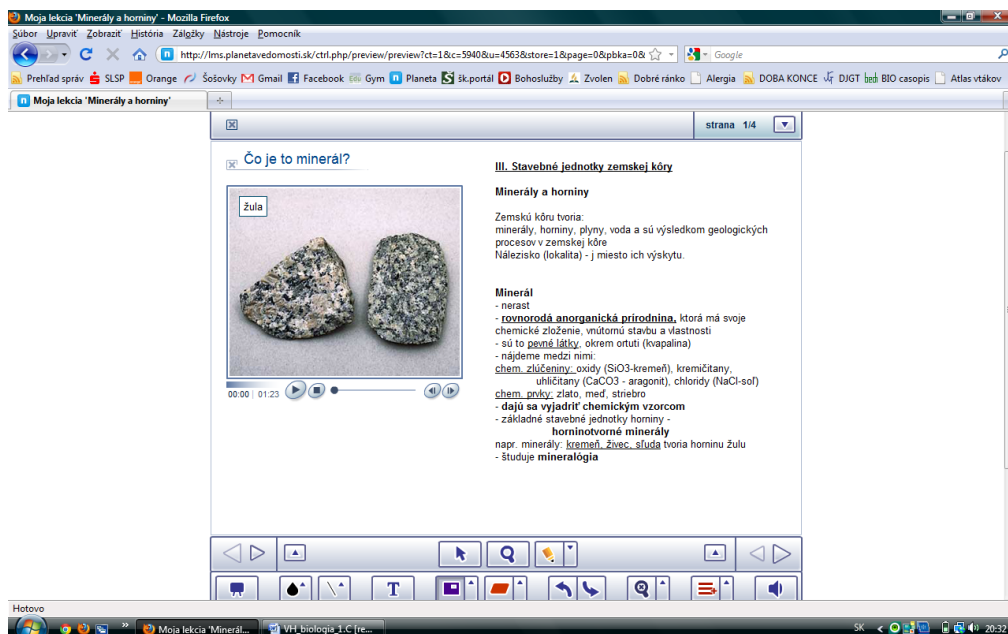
Moja lekcia 'Minerály a horniny' - Mozilla Firefox

Súbor Upraviť Zobraziť História Záložky Nástroje Pomocník

http://lms.planetavedomosti.sk/ctrl.php/preview/preview?ct=1&c=5940&u=4563&store=1&page=0&pbka=0&

Google

Prehľad správ SLSP Orange Šošovky Gmail Facebook Gym Planeta šk.portál Bohoslužby Zvolen Dobré ránko Alergia DOBA KONCE DJGT BIO casopis Atlas vtákov

Moja lekcia 'Minerály a horniny'

strana 1/4

Čo je to minerál?

žula

00:00 | 01:23

III. Stavebné jednotky zemskej kôry

Minerály a horniny

Zemskú kôru tvoria:
minerály, horniny, plyny, voda a sú výsledkom geologických procesov v zemskej kôre
Nálezisko (lokalita) - j miesto ich výskytu.

Minerál
- nerast
- rovnorodá anorganická prírodnina, ktorá má svoje chemické zloženie, vnútornú stavbu a vlastnosti
- sú to pevné látky, okrem ortuti (kvapalina)
- nájdeme medzi nimi:
chem. zlúčeniny: oxidy (SiO3-kremeň), kremičitany, uhličitany (CaCO3 - aragonit), chloridy (NaCl-soľ)
chem. prvky: zlato, meď, striebro
- dajú sa vyjadriť chemickým vzorcom
- základné stavebné jednotky horniny -
horninotvorné minerály
napr. minerály: kremeň, živec, sľuda tvoria horninu žulu
- študuje mineralógia

T

Hotovo

Moja lekcia 'Minerál...

VH_biologia_1.C [re...

SK

20:32